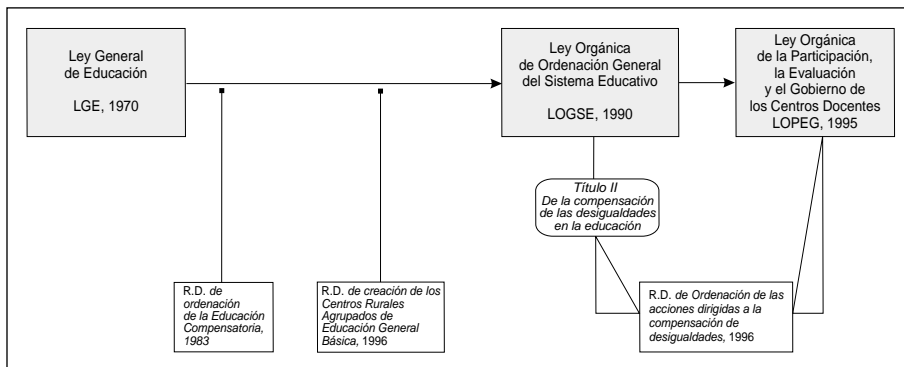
Ley General de Educación

LGE, 1970

Ley Orgánica de Ordenación General del Sistema Educativo

LOGSE, 1990

Ley Orgánica de la Participación, la Evaluación y el Gobierno de los Centros Docentes LOPEG, 1995

Título II De la compensación de las desigualdades en la educación

R.D. de ordenación de la Educación Compensatoria, 1983

R.D. de creación de los Centros Rurales Agrupados de Educación General Básica, 1996

R.D. de Ordenación de las acciones dirigidas a la compensación de desigualdades, 1996